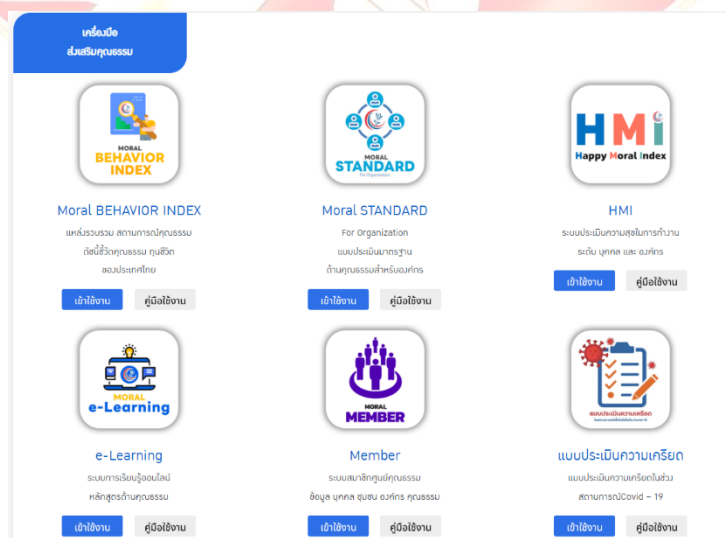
เครื่องมือ
ส่งเสริมคุณธรรม

MORAL
BEHAVIOR INDEX

Moral BEHAVIOR INDEX

แหล่งรวบรวม สถานการณ์คุณธรรม ดัชนีชี้วัดคุณธรรม ทุนชีวิต ของประเทศไทย

เข้าใช้งาน คู่มือใช้งาน

MORAL
STANDARD
For Organization

Moral STANDARD

For Organization
แบบประเมินมาตรฐาน ด้านคุณธรรมสำหรับองค์กร

เข้าใช้งาน คู่มือใช้งาน

HMI
Happy Moral Index

HMI

ระบบประเมินความสุขในการทำงาน ระดับ บุคคล และ องค์กร

เข้าใช้งาน คู่มือใช้งาน

MORAL
e-Learning

e-Learning

ระบบการเรียนรู้ออนไลน์ หลักสูตรด้านคุณธรรม

เข้าใช้งาน คู่มือใช้งาน

MORAL
MEMBER

Member

ระบบสมาชิกศูนย์คุณธรรม ข้อมูล บุคคล ชุมชน องค์กร คุณธรรม

เข้าใช้งาน คู่มือใช้งาน

แบบประเมินความเครียด
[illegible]

แบบประเมินความเครียด

แบบประเมินความเครียดในช่วง สถานการณ์Covid – 19

เข้าใช้งาน คู่มือใช้งาน